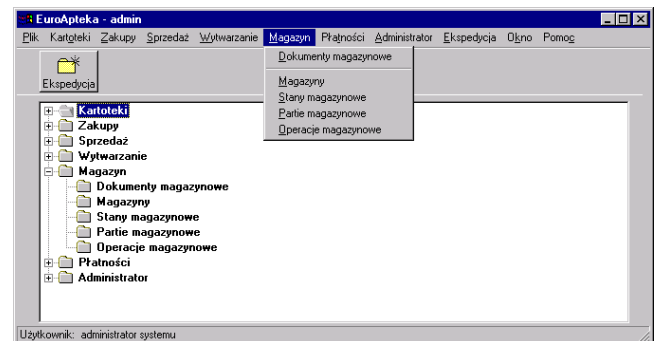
EuroApteka - admin

Plik Kartoteki Zakupy Sprzedaż Wytwarzanie Magazyn Płatności Administrator Ekspedycja Okno Pomoc

Ekspedycja

Dokumenty magazynowe
Magazyny
Stany magazynowe
Partie magazynowe
Operacje magazynowe

Kartoteki
Zakupy
Sprzedaż
Wytwarzanie
Magazyn
Dokumenty magazynowe
Magazyny
Stany magazynowe
Partie magazynowe
Operacje magazynowe
Płatności
Administrator

Użytkownik: administrator systemu